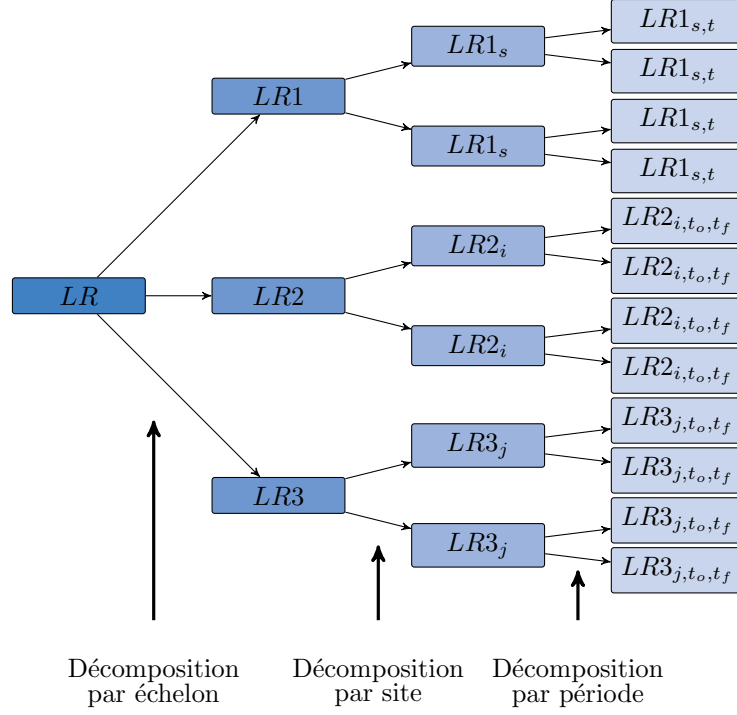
$LR$

$LR1$

$LR2$

$LR3$

$LR1_s$

$LR1_s$

$LR2_i$

$LR2_i$

$LR3_j$

$LR3_j$

$LR1_{s,t}$

$LR1_{s,t}$

$LR1_{s,t}$

$LR1_{s,t}$

$LR2_{i,t_o,t_f}$

$LR2_{i,t_o,t_f}$

$LR2_{i,t_o,t_f}$

$LR2_{i,t_o,t_f}$

$LR3_{j,t_o,t_f}$

$LR3_{j,t_o,t_f}$

$LR3_{j,t_o,t_f}$

$LR3_{j,t_o,t_f}$

Décomposition par échelon

Décomposition par site

Décomposition par période